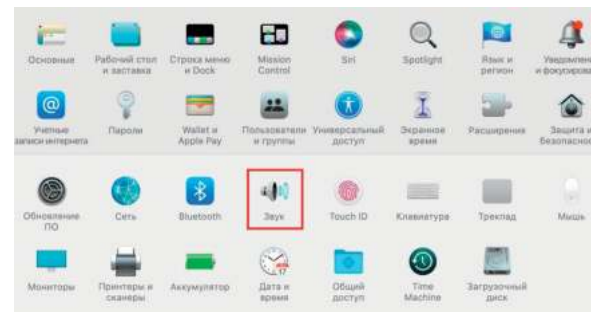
Основные
Рабочий стол и заставка
Строка меню и Dock
Mission Control
Siri
Spotlight
Язык и регион
Уведомлен и фокусирова

Учетные записи интернета
Пароли
Wallet и Apple Pay
Пользователи и группы
Универсальный доступ
Экранное время
Расширения
Защита и безопаснос

Обновление ПО
Сеть
Bluetooth
Звук
Touch ID
Клавиатура
Трекпад
Мышь

Мониторы
Принтеры и сканеры
Аккумулятор
Дата и время
Общий доступ
Time Machine
Загрузочный диск